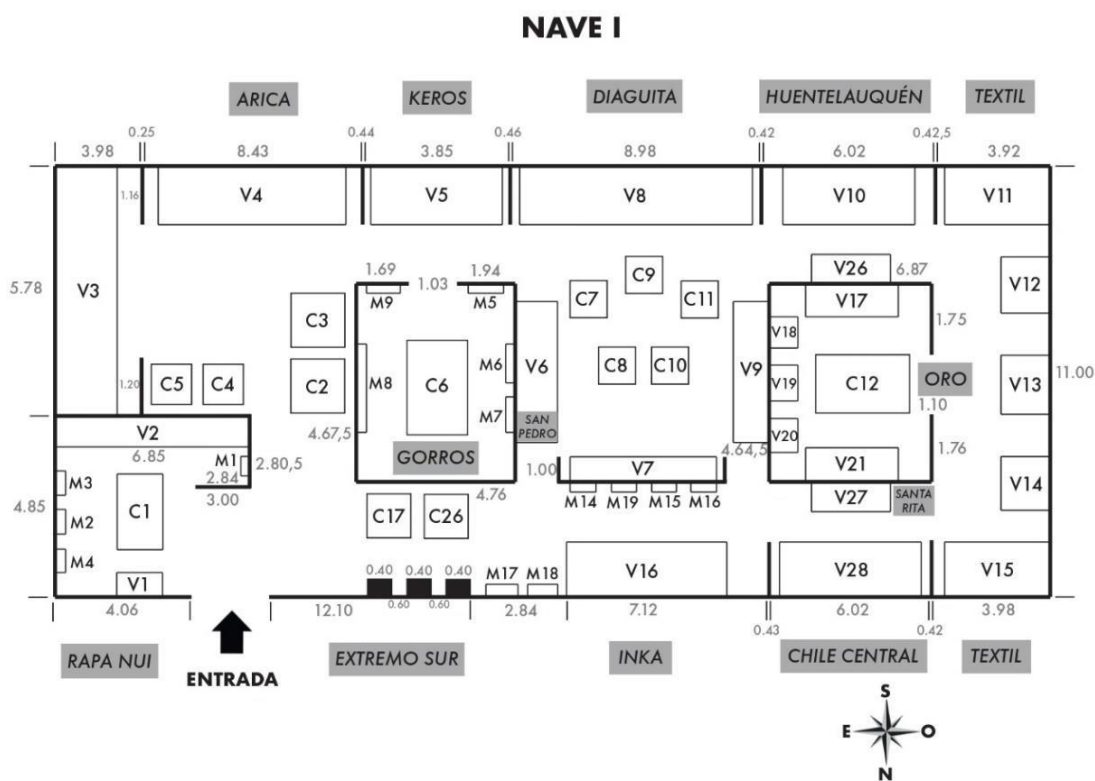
NAVE I

ARICA
KEROS
DIAGUITA
HUENTELAUQUÉN
TEXTIL

3.98
0.25
8.43
0.44
3.85
0.46
8.98
0.42
6.02
0.42,5
3.92

1.16
V4
V5
V8
V10
V11

5.78
V3
1.69
1.03
1.94
M9
M5
C9
C7
C11
V26
6.87
V17
V12
C3
C2
M8
C6
M6
M7
V6
SAN PEDRO
C8
C10
V9
V18
V19
V20
C12
ORO
1.75
1.10
V13
11.00
1.20
C5
C4
V2
6.85
M1
2.84
2.80,5
4.67,5
GORROS
1.00
V7
4.64,5
V21
1.76
V14
4.85
M3
M2
M4
C1
3.00
C17
C26
4.76
M14
M19
M15
M16
V27
SANTA RITA
V1
0.40
0.40
0.40
0.60
0.60
M17
M18
V16
V28
V15
4.06
12.10
2.84
7.12
0.43
6.02
0.42
3.98

RAPA NUI
ENTRADA
EXTREMO SUR
INKA
CHILE CENTRAL
TEXTIL

S
E
O
N